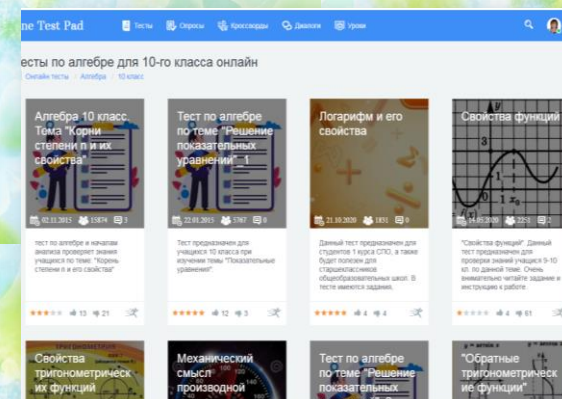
ne Test Pad

Тесты Опросы Кроссворды Диалоги Уроки

ести по алгебре для 10-го класса онлайн

Онлайн тесты | Алгебра | 10 класс

Алгебра 10 класс. Тема "Корни степени n и их свойства"

02.11.2015 15874 3

тест по алгебре и начатам анализа проверяет знания учащихся по теме "Корень степени n и его свойства"

13 21

Тест по алгебре по теме "Решение показательных уравнений" 1

22.01.2015 5767 0

Тест предназначен для учащихся 10 класса при изучении темы "Показательные уравнения".

12 3

Логарифм и его свойства

21.10.2020 1851 0

Данный тест предназначен для студентов 1 курса СПО, а также будет полезен для старшеклассников общеобразовательных школ. В тесте имеются задания.

4 4

Свойства функций

14.05.2020 2251 2

"Свойства функций". Данный тест предназначен для проверки знаний учащихся 9-10 кл. по данной теме. Очень внимательно читайте задание и инструкцию к работе.

4 61

Свойства тригонометрических функций

Механический смысл производной

Тест по алгебре по теме "Решение показательных

"Обратные тригонометрические функции"